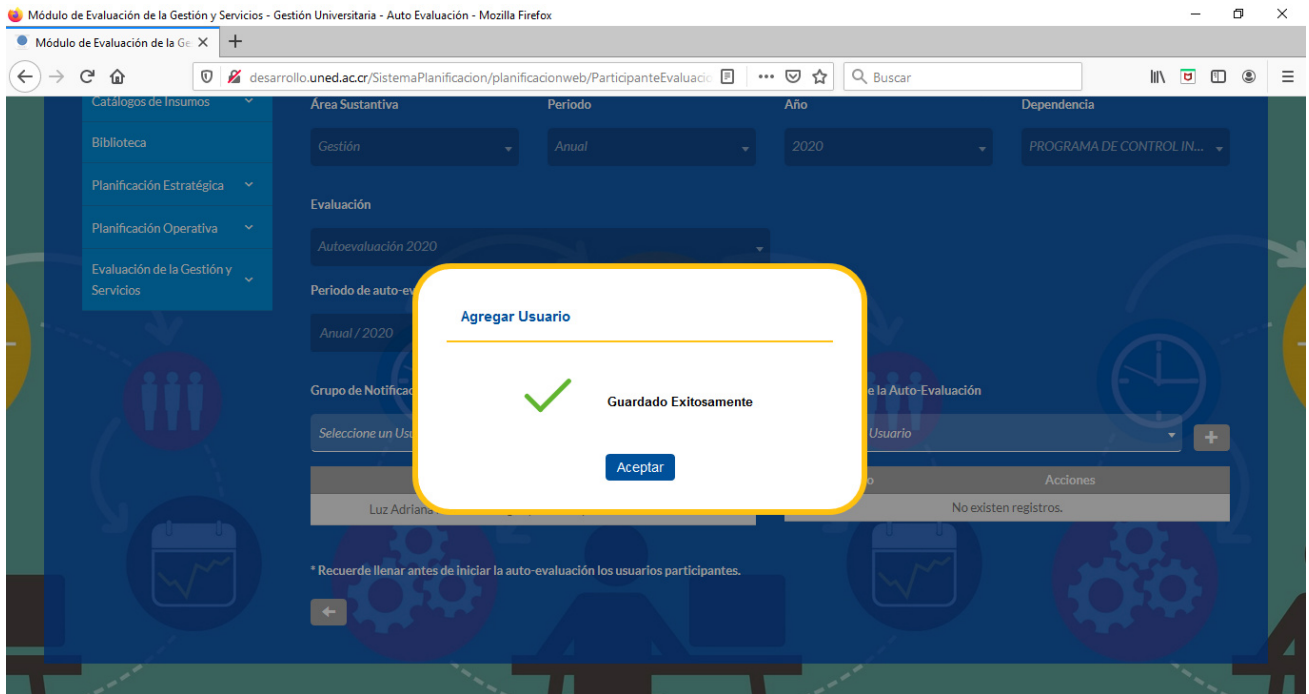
Módulo de Evaluación de la Gestión y Servicios - Gestión Universitaria - Auto Evaluación - Mozilla Firefox

Módulo de Evaluación de la Ge ×

desarrollo.uned.ac.cr/SistemaPlanificacion/planificacionweb/ParticipanteEvaluacio

Buscar

Catálogos de Insumos

Biblioteca

Planificación Estratégica

Planificación Operativa

Evaluación de la Gestión y Servicios

Área Sustantiva

Gestión

Periodo

Anual

Año

2020

Dependencia

PROGRAMA DE CONTROL IN...

Evaluación

Autoevaluación 2020

Periodo de auto-ev

Anual / 2020

Grupo de Notificac

Seleccione un Us

Luz Adriana

e la Auto-Evaluación

Usuario

o

Acciones

No existen registros.

Agregar Usuario

Guardado Exitosamente

Aceptar

* Recuerde llenar antes de iniciar la auto-evaluación los usuarios participantes.